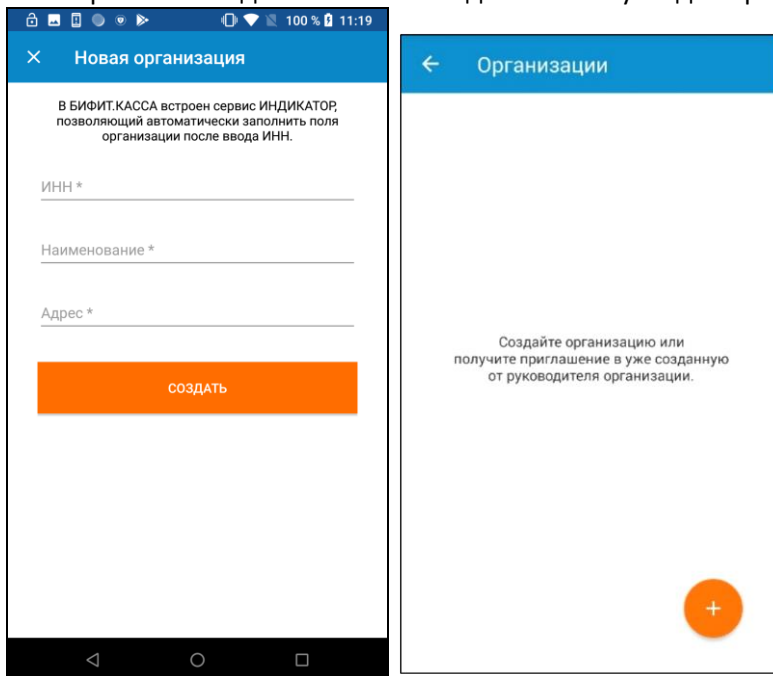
100 % 11:19

×   Новая организация

В БИФИТ.КАССА встроен сервис ИНДИКАТОР, позволяющий автоматически заполнить поля организации после ввода ИНН.

ИНН *

Наименование *

Адрес *

СОЗДАТЬ

←   Организации

Создайте организацию или получите приглашение в уже созданную от руководителя организации.

+